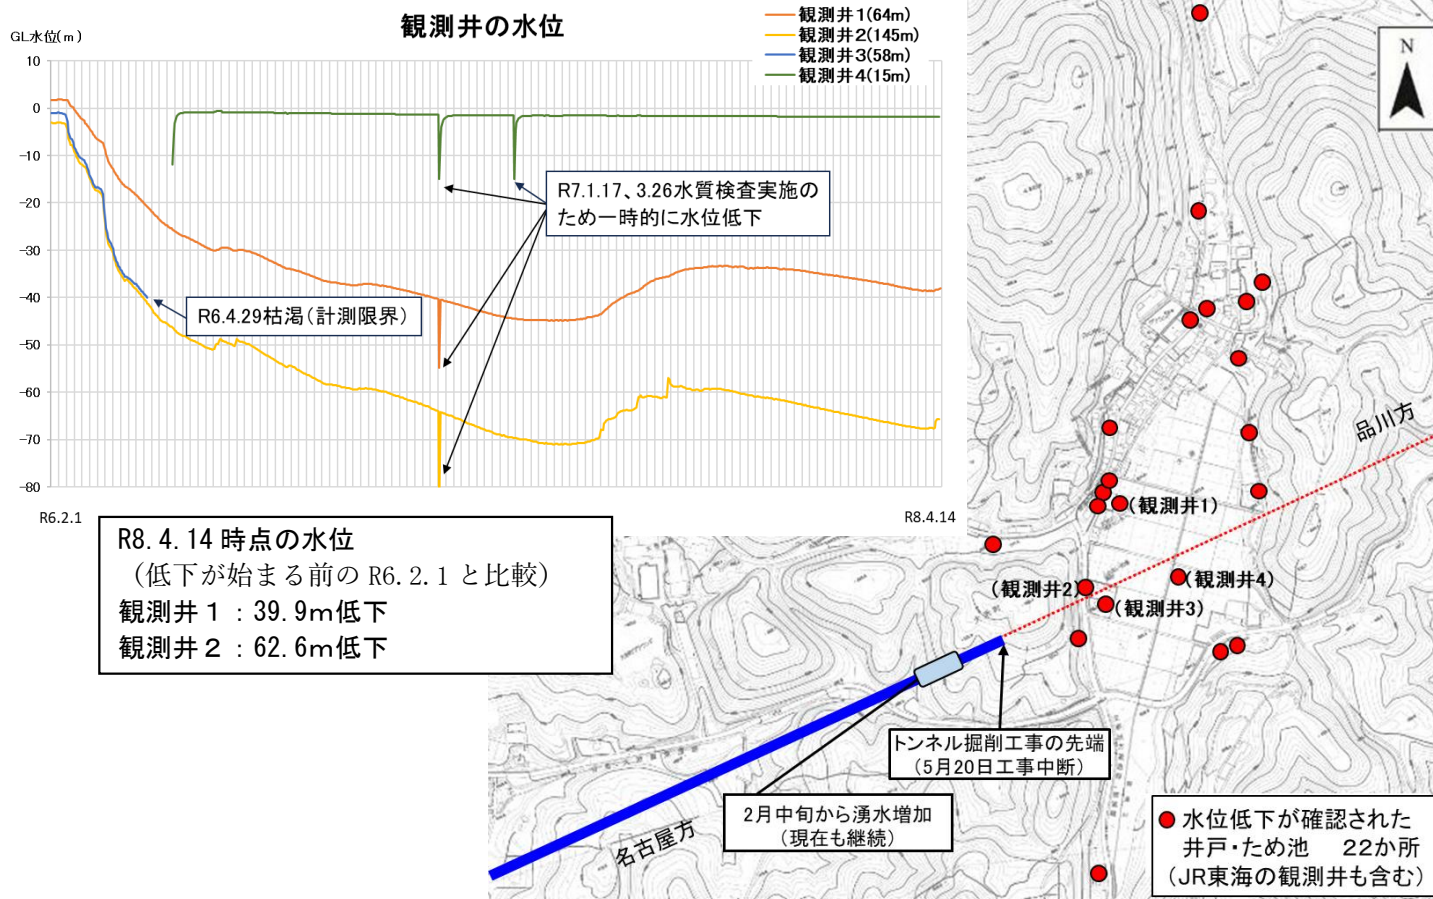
観測井の水位

GL水位(m)

観測井1(64m)
観測井2(145m)
観測井3(58m)
観測井4(15m)

10
0
-10
-20
-30
-40
-50
-60
-70
-80

R7.1.17、3.26水質検査実施のため一時的に水位低下

R6.4.29枯渇(計測限界)

R6.2.1
R8.4.14

R8.4.14 時点の水位
(低下が始まる前の R6.2.1 と比較)
観測井１：39.9m低下
観測井２：62.6m低下

N

品川方

(観測井1)
(観測井2)
(観測井4)
(観測井3)

トンネル掘削工事の先端
(5月20日工事中断)

2月中旬から湧水増加
(現在も継続)

名古屋方

水位低下が確認された井戸・ため池　22か所
(JR東海の観測井も含む)